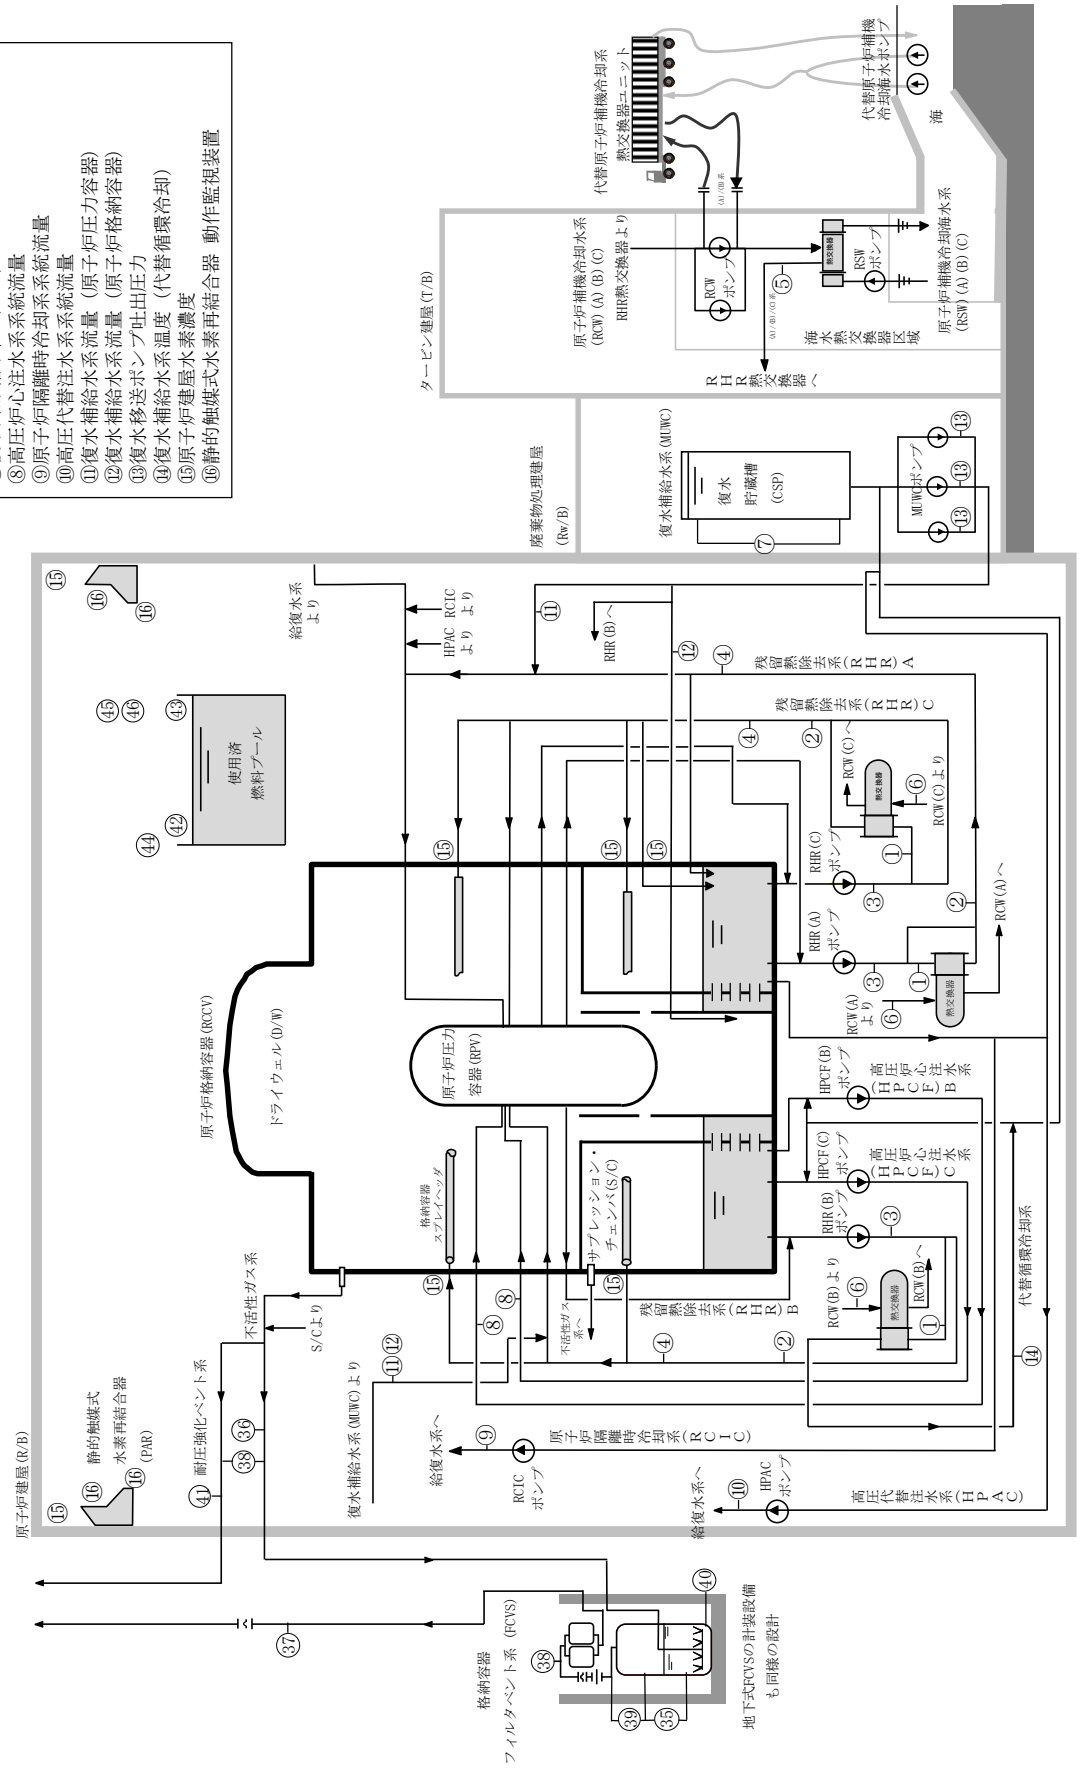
⑧高圧炉心注水系系統流量
⑨原子炉隔離時冷却系系統流量
⑩高圧代替注水系系統流量
⑪復水補給水系流量（原子炉圧力容器）
⑫復水補給水系流量（原子炉格納容器）
⑬復水移送ポンプ吐出圧力
⑭復水補給水系温度（代替循環冷却）
⑮原子炉建屋水素濃度
⑯静的触媒式水素再結合器 動作監視装置

代替原子炉補機冷却系
熱交換器ユニット
代替原子炉補機冷却海水ポンプ
海
原子炉補機冷却水系 (RCW) (A) (B) (C)
RHR熱交換器より
RCWポンプ
RSWポンプ
熱交換器
⑤
原子炉補機冷却海水系 (RSW) (A) (B) (C)
海水熱交換器区域
RHR熱交換器へ
タービン建屋(T/B)
廃棄物処理建屋 (Rw/B)
復水補給水系 (MUWC)
復水貯蔵槽 (CSP)
⑦
MUWCポンプ
⑬
⑬
⑬

原子炉建屋 (R/B)
⑮
⑯ 静的触媒式水素再結合器 (PAR)
⑯
⑯
⑯
⑮
㊶ 耐圧強化ベント系
㊳
㊱
不活性ガス系
S/Cより
原子炉格納容器 (RCCV)
ドライウェル (D/W)
原子炉圧力容器 (RPV)
格納容器スプレイヘッダ
サプレッション・チェンバ(S/C)
不活性ガス系へ
使用済燃料プール
㊹ ㊷ ㊸ ㊺ ㊻
給復水系より
HPAC RCIC より
⑪
RHR (B) へ
⑫
④
残留熱除去系 (RHR) A
残留熱除去系 (RHR) C
④
②
RCW (C) へ
熱交換器
⑥
RCW (C) より
①
RHR (C) ポンプ
③
⑮
⑮
⑮
RHR (A) ポンプ
③
①
②
RCW (A) へ
熱交換器
RCW (A) より
⑥
HPCF (B) ポンプ
高圧炉心注水系 (HPCF) B
HPCF (C) ポンプ
高圧炉心注水系 (HPCF) C
RHR (B) ポンプ
③
熱交換器
RCW (B) へ
RCW (B) より
⑥
①
②
④
残留熱除去系 (RHR) B
⑧
⑧
⑮
⑮
⑪⑫
復水補給水系 (MUWC) より
⑨
給復水系へ
RCIC ポンプ
原子炉隔離時冷却系 (RCIC)
⑩
給復水系へ
HPAC ポンプ
高圧代替注水系 (HPAC)
⑭
代替循環冷却系

㊲
格納容器フィルタベント系 (FCVS)
㊳
㊵
㊴
㉟
地下式FCVSの計装設備も同様の設計